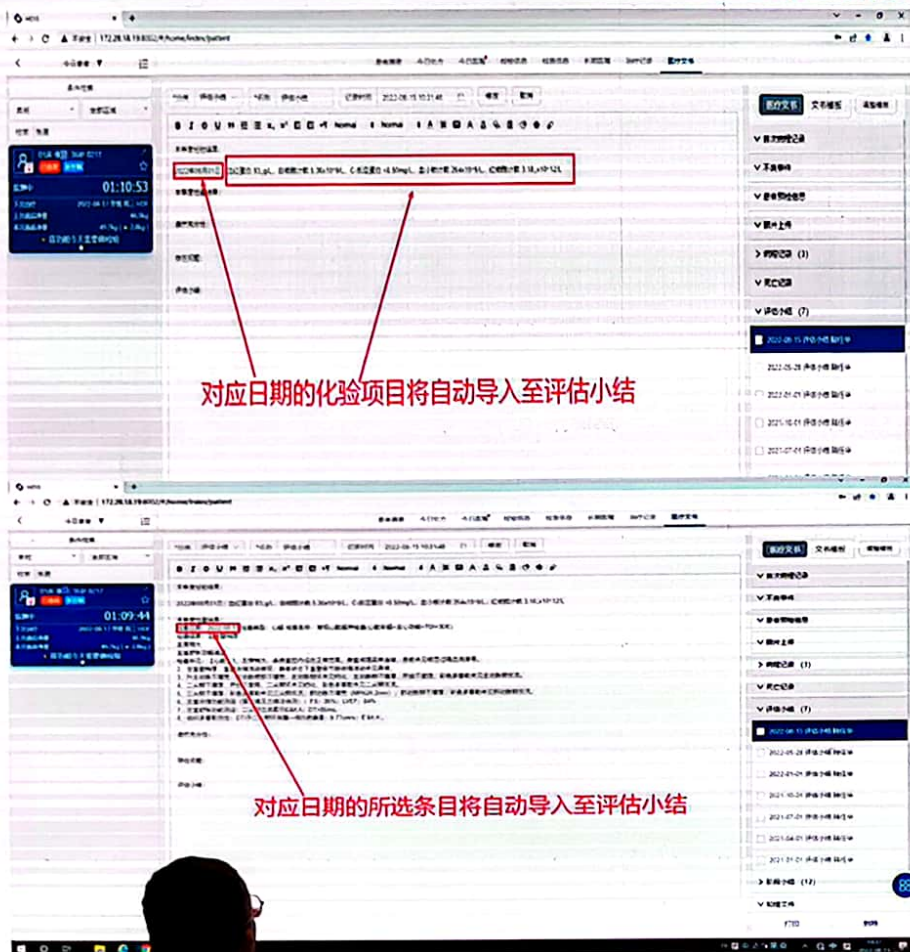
172.28.18.19:8022/#/home/index/patient

01:10:53

医疗文书 文书模板

评估小结 (7)

2022-08-15 评估小结 制作中

对应日期的化验项目将自动导入至评估小结

172.28.18.19:8022/#/home/index/patient

01:09:44

医疗文书 文书模板

评估小结

对应日期的所选条目将自动导入至评估小结